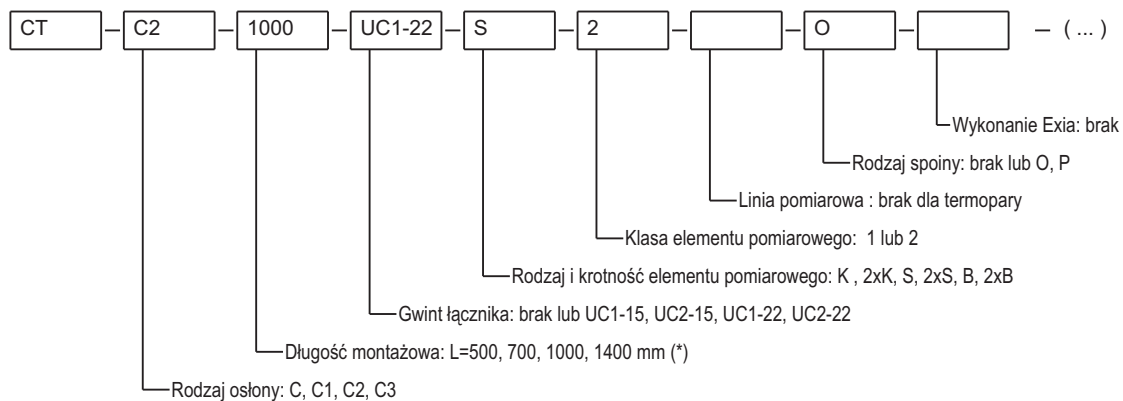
CT – C2 – 1000 – UC1-22 – S – 2 – – O – – ( ... )

Wykonanie Exia: brak

Rodzaj spoiny: brak lub O, P

Linia pomiarowa : brak dla termopary

Klasa elementu pomiarowego: 1 lub 2

Rodzaj i krotność elementu pomiarowego: K , 2xK, S, 2xS, B, 2xB

Gwint łącznika: brak lub UC1-15, UC2-15, UC1-22, UC2-22

Długość montażowa: L=500, 700, 1000, 1400 mm (*)

Rodzaj osłony: C, C1, C2, C3